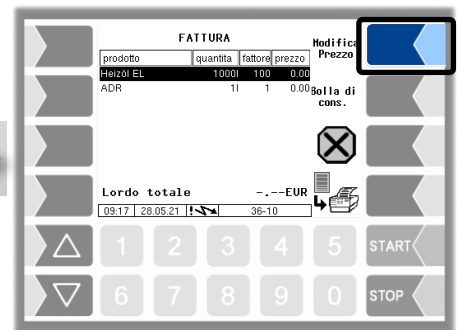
FATTURA

| prodotto | quantita | fattore | prezzo |
|---|---|---|---|
| Heizöl EL | 1000l | 100 | 0.00 |
| ADR | 1l | 1 | 0.00 |

Modifica Prezzo

Bolla di cons.

Lordo totale -.--EUR

09:17 28.05.21 36-10

1 2 3 4 5 START

6 7 8 9 0 STOP